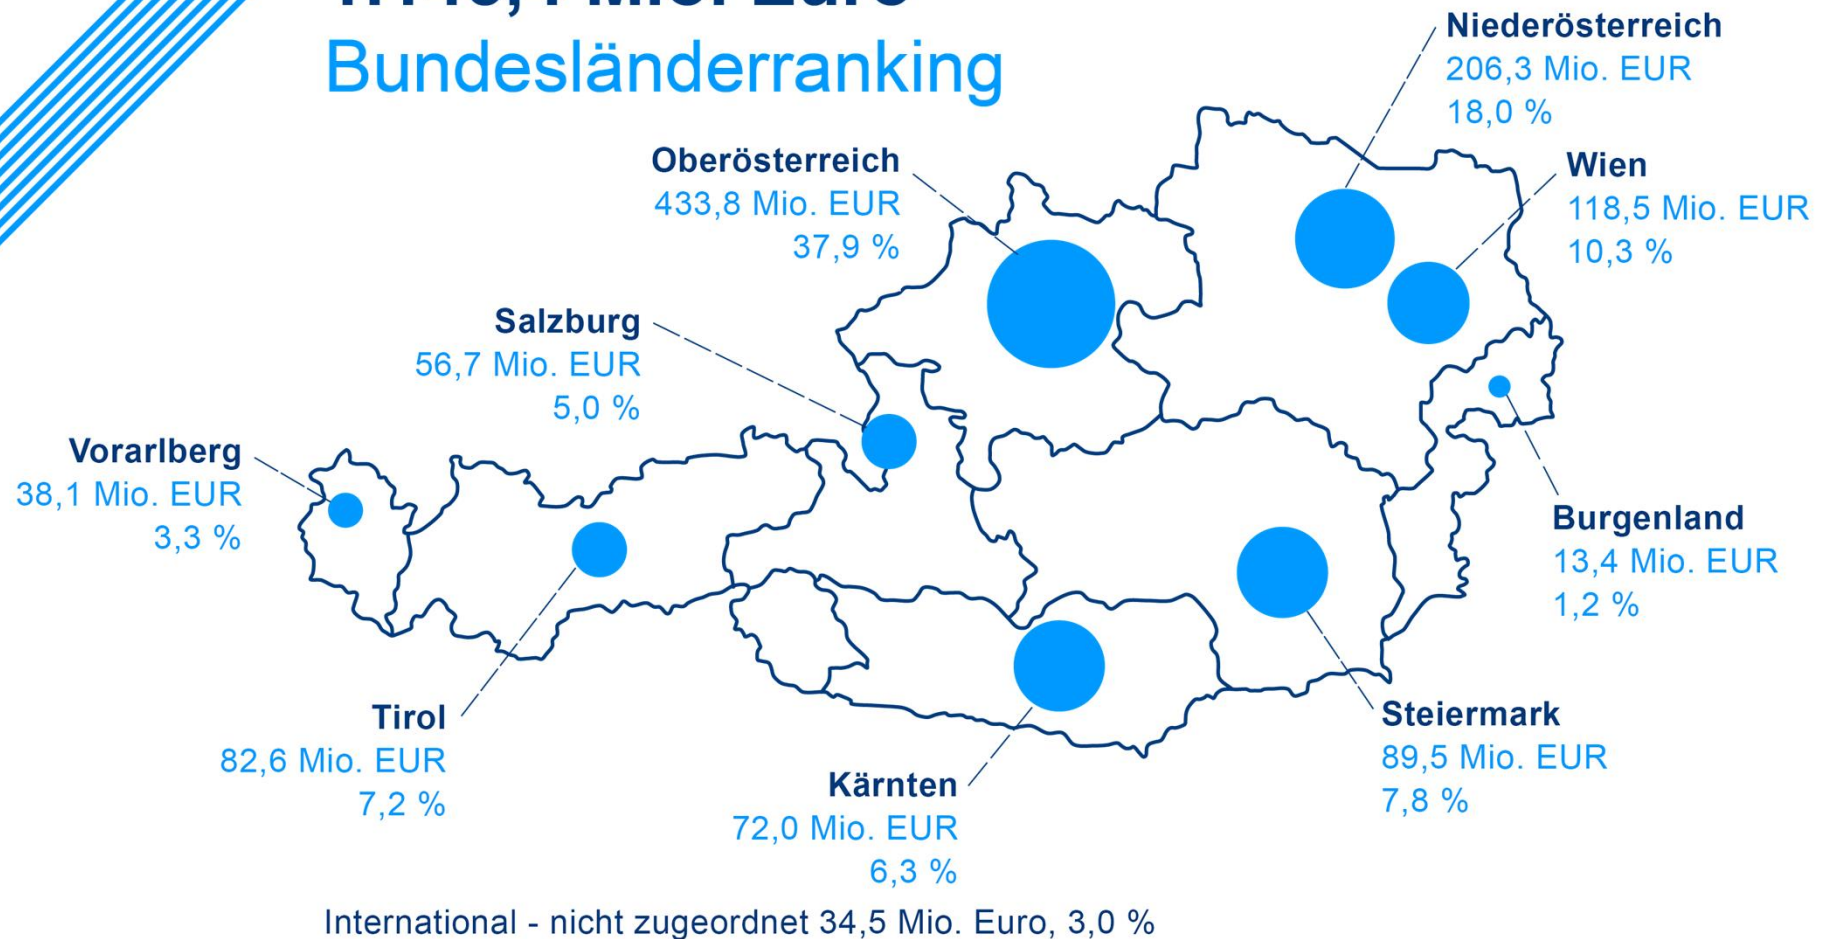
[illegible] Mio. Euro
Bundesländerranking

Niederösterreich
206,3 Mio. EUR
18,0 %

Oberösterreich
433,8 Mio. EUR
37,9 %

Wien
118,5 Mio. EUR
10,3 %

Salzburg
56,7 Mio. EUR
5,0 %

Vorarlberg
38,1 Mio. EUR
3,3 %

Burgenland
13,4 Mio. EUR
1,2 %

Tirol
82,6 Mio. EUR
7,2 %

Steiermark
89,5 Mio. EUR
7,8 %

Kärnten
72,0 Mio. EUR
6,3 %

International - nicht zugeordnet 34,5 Mio. Euro, 3,0 %